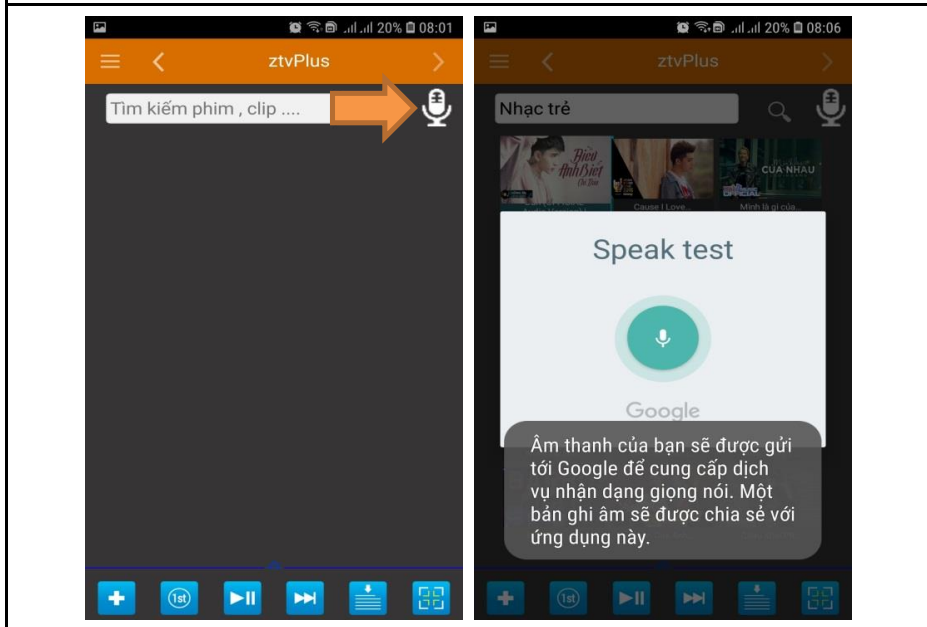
20% 08:01

ztvPlus

Tìm kiếm phim , clip ....

1st

20% 08:06

ztvPlus

Nhạc trẻ

Biệt Anh Biết

Cause I Love...

CỦA NHAU

Mình là gì của...

Speak test

Google

Âm thanh của bạn sẽ được gửi tới Google để cung cấp dịch vụ nhận dạng giọng nói. Một bản ghi âm sẽ được chia sẻ với ứng dụng này.

1st